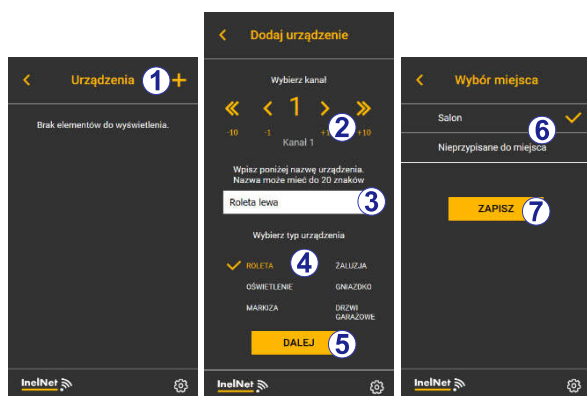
<
Urządzenia
1
+

Brak elementów do wyświetlenia.

InelNet

<
Dodaj urządzenie

Wybierz kanał

«
<
1
>
»
-10
-1
+1
+10
2
Kanał 1

Wpisz poniżej nazwę urządzenia.
Nazwa może mieć do 20 znaków

Roleta lewa
3

Wybierz typ urządzenia

ROLETA
4
ŻALUZJA
OŚWIETLENIE
GNIAZDKO
MARKIZA
DRZWI GARAŻOWE

DALEJ
5

InelNet

<
Wybór miejsca

Salon
6
Nieprzypisane do miejsca

ZAPISZ
7

InelNet